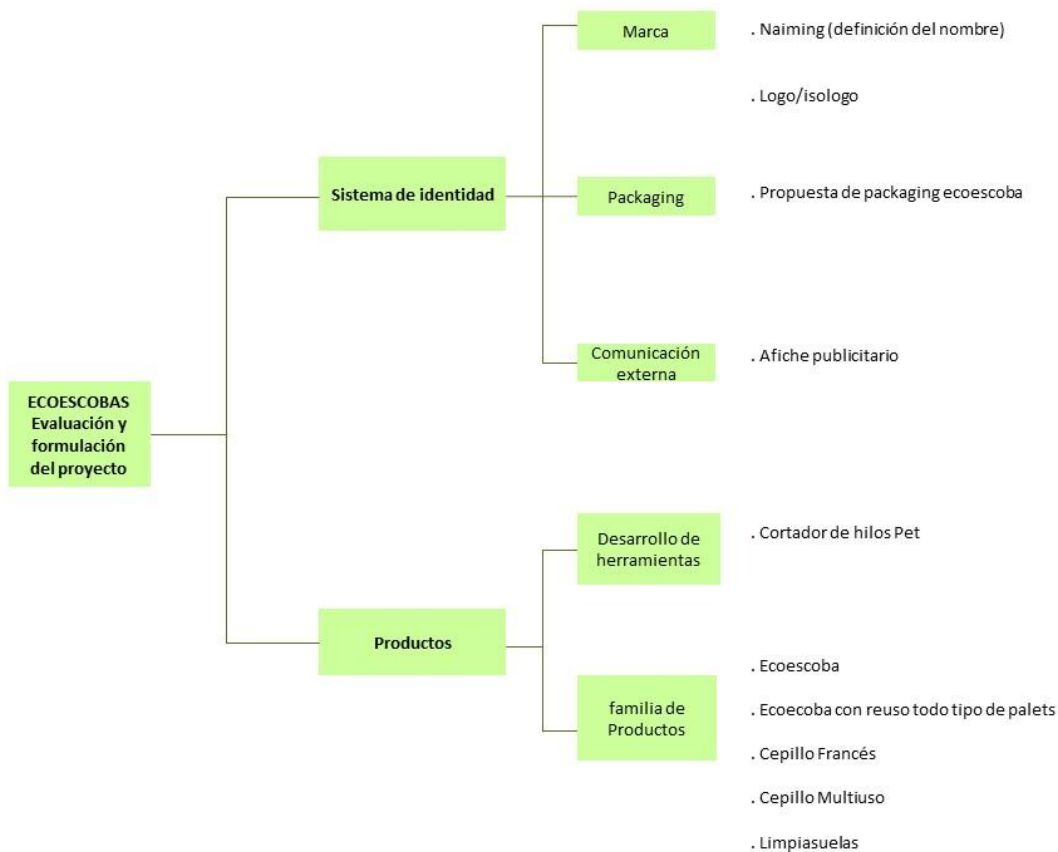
ECOESCOBAS Evaluación y formulación del proyecto

Sistema de identidad

Marca

. Naiming (definición del nombre)

. Logo/isologo

Packaging

. Propuesta de packaging ecoescoba

Comunicación externa

. Afiche publicitario

Productos

Desarrollo de herramientas

. Cortador de hilos Pet

familia de Productos

. Ecoescoba

. Ecoecoba con reuso todo tipo de palets

. Cepillo Francés

. Cepillo Multiuso

. Limpiasuelas